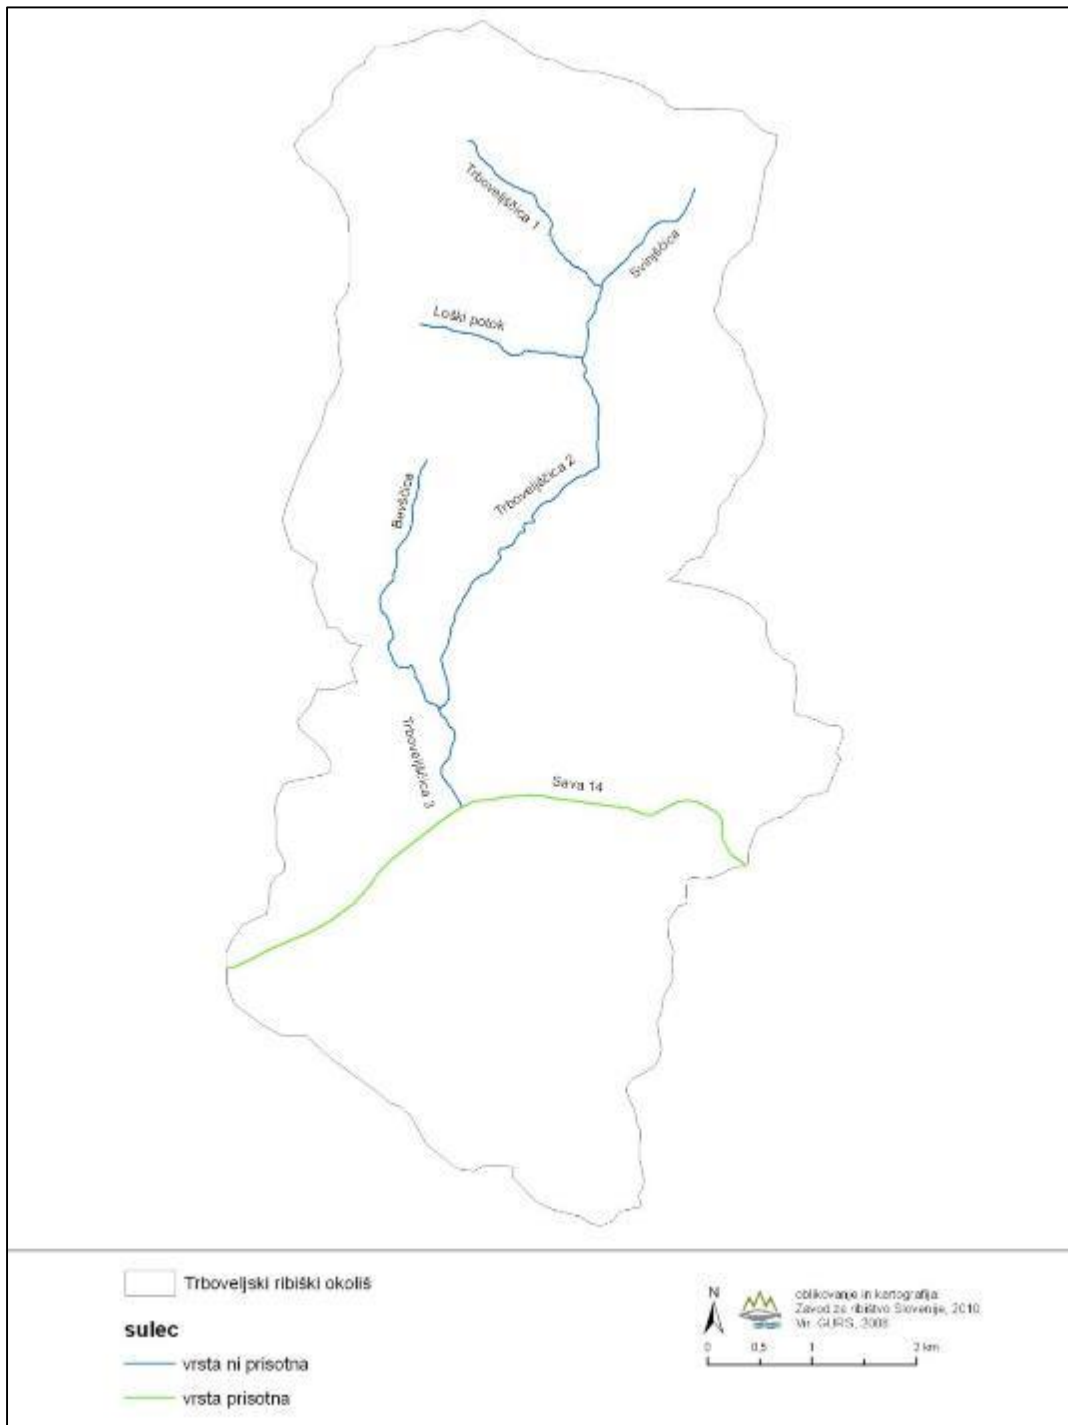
Trboveljščica 1

Svinjščica

Loški potok

Trboveljščica 2

Bevščica

Trboveljščica 3

Sava 14

Trboveljski ribiški okoliš

sulec

vrsta ni prisotna

vrsta prisotna

N

oblikovanje in kartografija
Zavod za ribištvo Slovenije, 2010
Vir: GURS, 2008

0 0,5 1 2 km